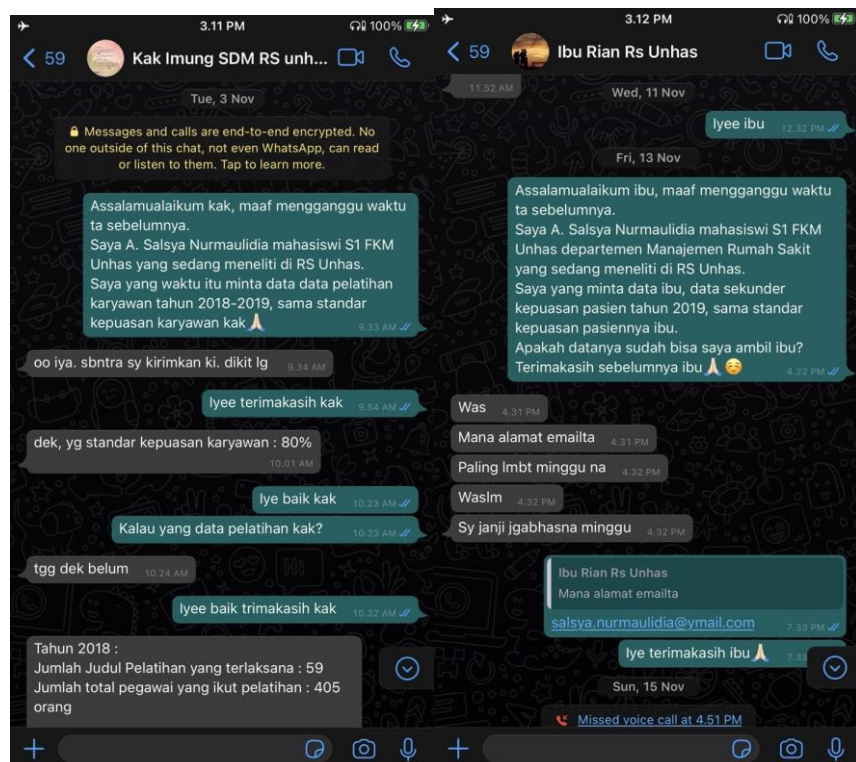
3.11 PM
100%
59
Kak Imung SDM RS unh...
Tue, 3 Nov
Messages and calls are end-to-end encrypted. No one outside of this chat, not even WhatsApp, can read or listen to them. Tap to learn more.

Assalamualaikum kak, maaf mengganggu waktu ta sebelumnya.
Saya A. Salsya Nurmaulidia mahasiswi S1 FKM Unhas yang sedang meneliti di RS Unhas.
Saya yang waktu itu minta data data pelatihan karyawan tahun 2018-2019, sama standar kepuasan karyawan kak🙏 9.33 AM

oo iya. sbntra sy kirimkan ki. dikit lg 9.34 AM

Iyee terimakasih kak 9.54 AM

dek, yg standar kepuasan karyawan : 80% 10.01 AM

Iye baik kak 10.23 AM

Kalau yang data pelatihan kak? 10.23 AM

tgg dek belum 10.24 AM

Iyee baik trimakasih kak 10.32 AM

Tahun 2018 :
Jumlah Judul Pelatihan yang terlaksana : 59
Jumlah total pegawai yang ikut pelatihan : 405 orang

3.12 PM
100%
59
Ibu Rian Rs Unhas
11.52 AM
Wed, 11 Nov
Iyee ibu 12.32 PM
Fri, 13 Nov

Assalamualaikum ibu, maaf mengganggu waktu ta sebelumnya.
Saya A. Salsya Nurmaulidia mahasiswi S1 FKM Unhas departemen Manajemen Rumah Sakit yang sedang meneliti di RS Unhas.
Saya yang minta data ibu, data sekunder kepuasan pasien tahun 2019, sama standar kepuasan pasiennya ibu.
Apakah datanya sudah bisa saya ambil ibu?
Terimakasih sebelumnya ibu🙏😊 4.22 PM

Was 4.31 PM
Mana alamat emailta 4.31 PM
Paling lmbt minggu na 4.32 PM
Waslm 4.32 PM
Sy janji jgabhasna minggu 4.32 PM

Ibu Rian Rs Unhas
Mana alamat emailta
salsya.nurmaulidia@ymail.com 7.33 PM

Iye terimakasih ibu🙏 7.33
Sun, 15 Nov
Missed voice call at 4.51 PM